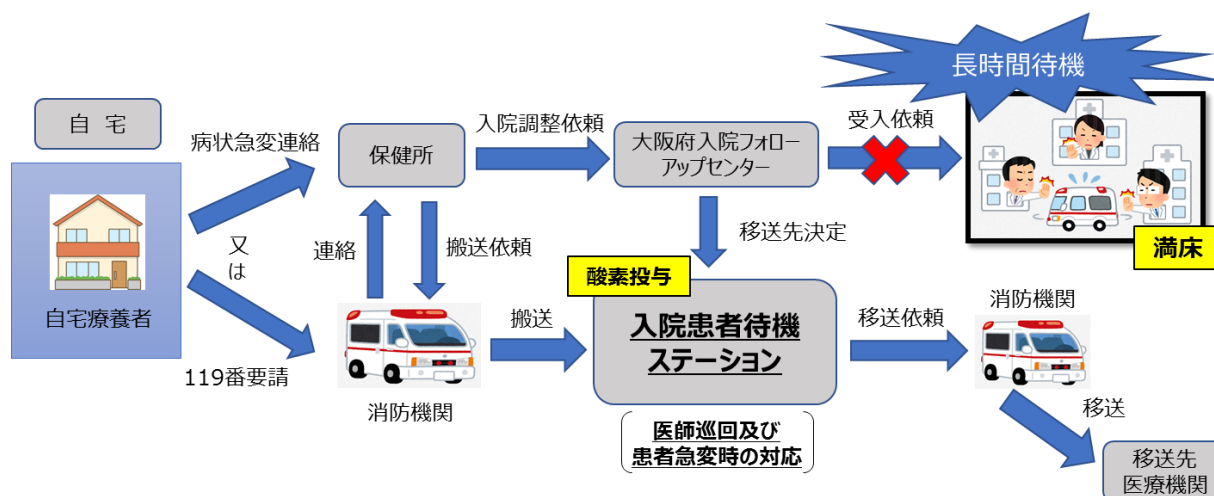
長時間待機

自 宅

自宅療養者

病状急変連絡

又
は

119番要請

保健所

入院調整依頼

大阪府入院フォローアップセンター

受入依頼

満床

連絡

搬送依頼

移送先決定

酸素投与

消防機関

搬送

入院患者待機ステーション

医師巡回及び患者急変時の対応

移送依頼

消防機関

移送

移送先医療機関